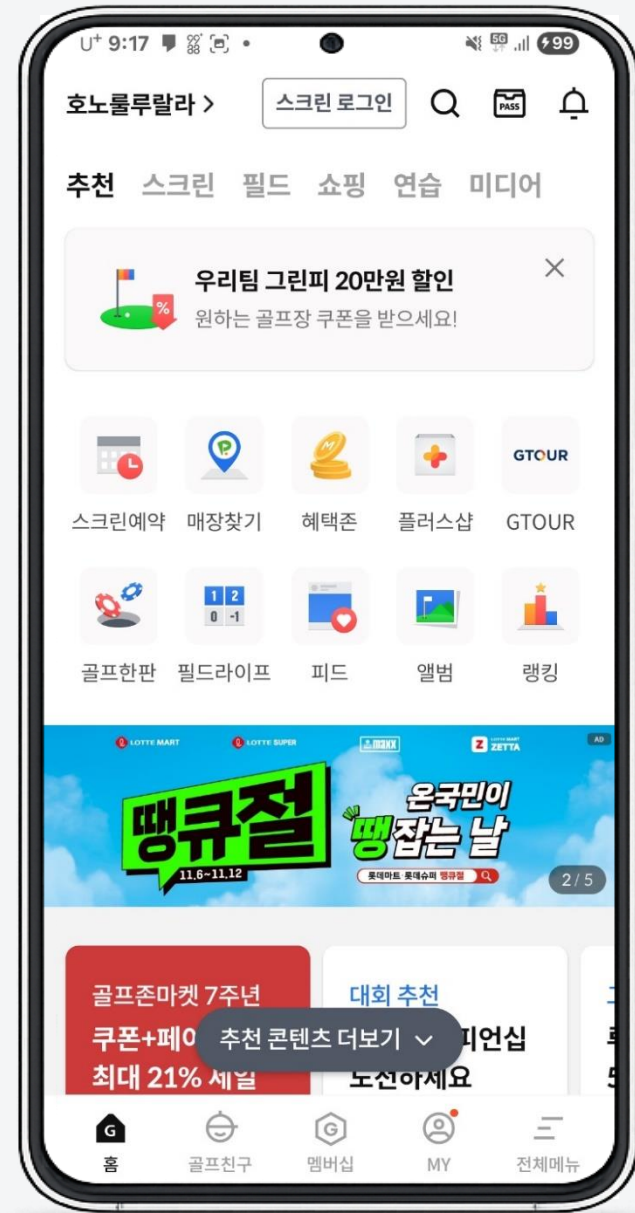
U⁺ 9:17 99

호노룰루랄라 >

스크린 로그인

PASS

추천 스크린 필드 쇼핑 연습 미디어

우리팀 그린피 20만원 할인
원하는 골프장 쿠폰을 받으세요!

스크린예약 매장찾기 혜택존 플러스샵 GTOUR

1 2
0 -1

골프한판 필드라이프 피드 앨범 랭킹

LOTTE MART LOTTE SUPER maxx ZETTA AD

땡큐절
11.6~11.12

온국민이 땡잡는 날

롯데마트 롯데슈퍼 땡큐절

2 / 5

골프존마켓 7주년
쿠폰+페이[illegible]
최대 21% 세일

대회 추천
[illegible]피언십
도전하세요

추천 콘텐츠 더보기

홈 골프친구 멤버십 MY 전체메뉴